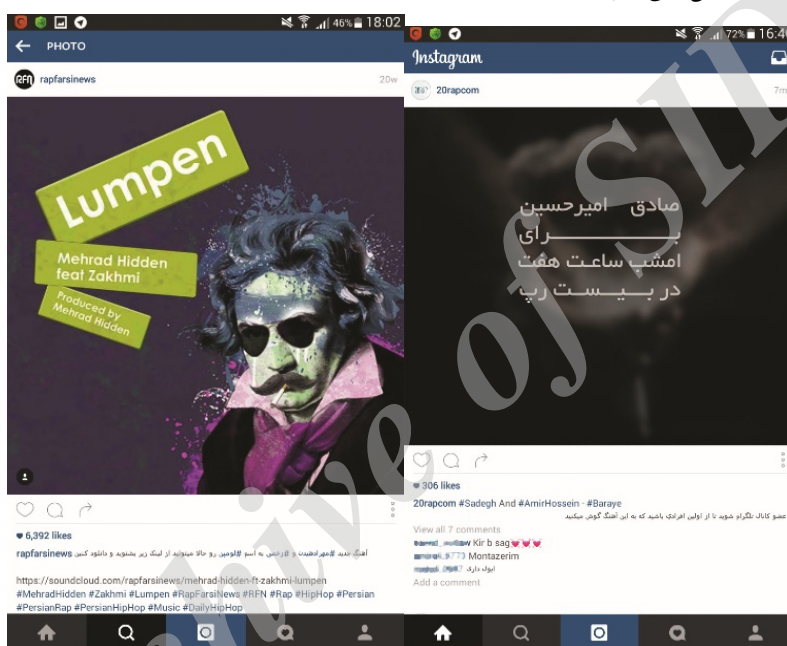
46% 18:02

PHOTO

rapfarsinews 20w

Lumpen

Mehrad Hidden feat Zakhmi

Produced by Mehrad Hidden

6,392 likes

rapfarsinews آهنگ جدید #مهراد_هیدن و #زخمی به اسم #لومپن رو حالا میتونید از لینک زیر بشنوید و دانلود کنید

https://soundcloud.com/rapfarsinews/mehrad-hidden-ft-zakhmi-lumpen
#MehradHidden #Zakhmi #Lumpen #RapFarsiNews #RFN #Rap #HipHop #Persian #PersianRap #PersianHipHop #Music #DailyHipHop

72% 16:4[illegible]

Instagram

20rapcom 7m

صادق امیرحسین
برای
امشب ساعت هفت
در بیست رپ

306 likes

20rapcom #Sadegh And #AmirHossein - #Baraye
عضو کانال تلگرام شوید تا از اولین افرادی باشید که به این آهنگ گوش میکنید

View all 7 comments
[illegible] Kir b sag
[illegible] Montazerim
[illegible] ایول داری
Add a comment